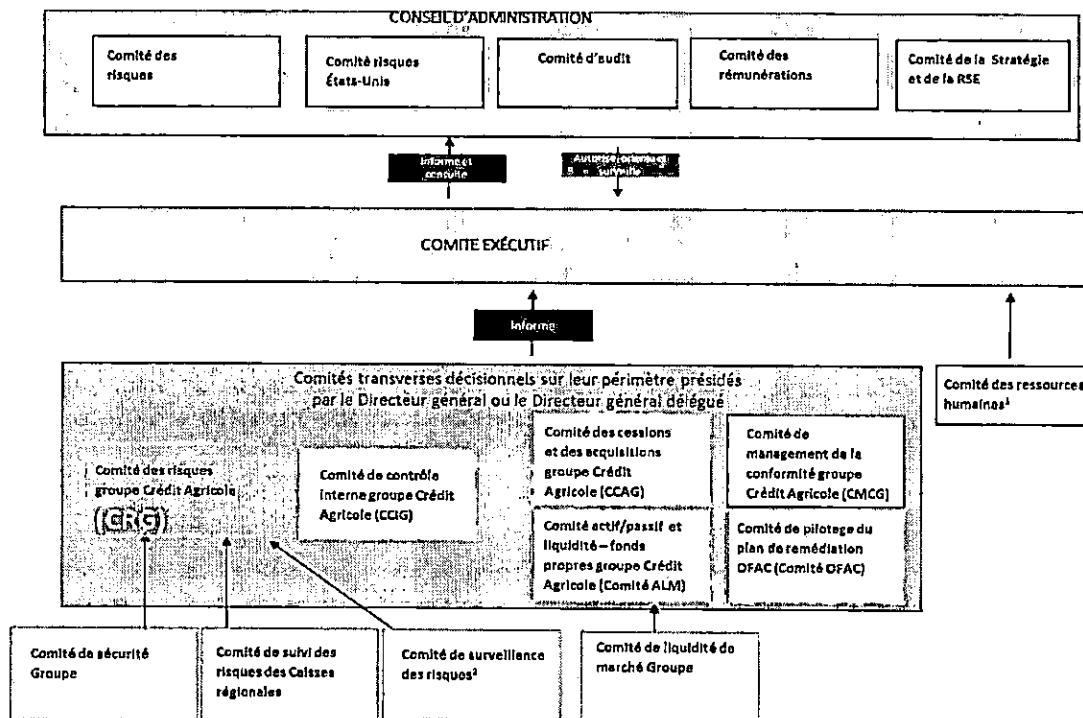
CONSEIL D'ADMINISTRATION

Comité des risques

Comité risques États-Unis

Comité d'audit

Comité des rémunérations

Comité de la Stratégie et de la RSE

Informe et consulte

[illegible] surveille

COMITE EXÉCUTIF

Informe

Comité des ressources humaines¹

Comités transverses décisionnels sur leur périmètre présidés par le Directeur général ou le Directeur général délégué

Comité des risques groupe Crédit Agricole (CRG)

Comité de contrôle interne groupe Crédit Agricole (CCIG)

Comité des cessions et des acquisitions groupe Crédit Agricole (CCAG)

Comité de management de la conformité groupe Crédit Agricole (CMCG)

Comité actif/passif et liquidité – fonds propres groupe Crédit Agricole (Comité ALM)

Comité de pilotage du plan de remédiation OFAC (Comité OFAC)

Comité de sécurité Groupe

Comité de suivi des risques des Caisses régionales

Comité de surveillance des risques²

Comité de liquidité de marché Groupe